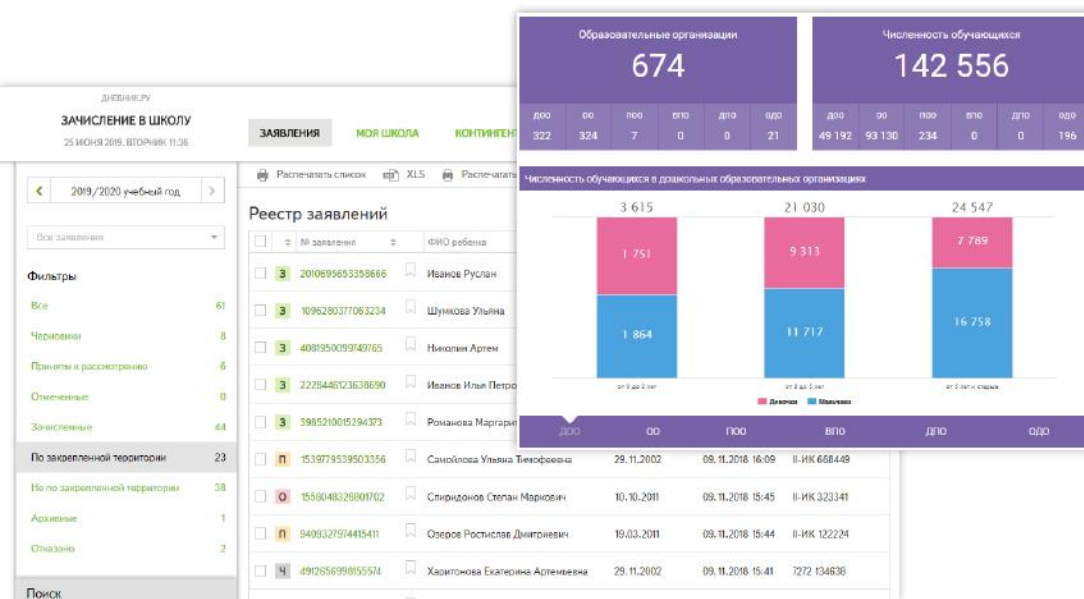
ДНЕВНИК.РУ
ЗАЧИСЛЕНИЕ В ШКОЛУ
25 ИЮНЯ 2019, ВТОРНИК 11:36

ЗАЯВЛЕНИЯ МОЯ ШКОЛА КОНТИНГЕНТ

2019/2020 учебный год

Все заявления

Фильтры
Все 61
Черновики 8
Приняты к рассмотрению 6
Отмеченные 0
Зачисленные 44
По закрепленной территории 23
Не по закрепленной территории 38
Архивные 1
Отказано 2

Поиск

Распечатать список XLS Распечатать

Реестр заявлений

| | № заявления | ФИО ребенка | | | |
|---|---|---|---|---|---|
| З | 2010695653358666 | Иванов Руслан | | | |
| З | 1096280377063234 | Шумкова Ульяна | | | |
| З | 4081950099749765 | Николин Артем | | | |
| З | 2228446123638690 | Иванов Илья Петро | | | |
| З | 3985210015294373 | Романова Маргарит | | | |
| П | 1539779539503356 | Самойлова Ульяна Тимофеевна | 29.11.2002 | 09.11.2018 16:09 | II-ИК 668449 |
| О | 1558048326801702 | Спиридонов Степан Маркович | 10.10.2011 | 09.11.2018 15:45 | II-ИК 323341 |
| П | 9409327974415411 | Озеров Ростислав Дмитриевич | 19.03.2011 | 09.11.2018 15:44 | II-ИК 122224 |
| Ч | 4912656998155574 | Харитонова Екатерина Артемьевна | 29.11.2002 | 09.11.2018 15:41 | 7272 134638 |

Образовательные организации
674
| ДОО | ОО | ПОО | ВПО | ДПО | ОДО |
|---|---|---|---|---|---|
| 322 | 324 | 7 | 0 | 0 | 21 |

Численность обучающихся
142 556
| ДОО | ОО | ПОО | ВПО | ДПО | ОДО |
|---|---|---|---|---|---|
| 49 192 | 93 130 | 234 | 0 | 0 | 196 |

Численность обучающихся в дошкольных образовательных организациях
3 615
1 751
1 864
от 0 до 3 лет
21 030
9 313
11 717
от 3 до 5 лет
24 547
7 789
16 758
от 5 лет и старше
Девочки Мальчики

ДОО ОО ПОО ВПО ДПО ОДО